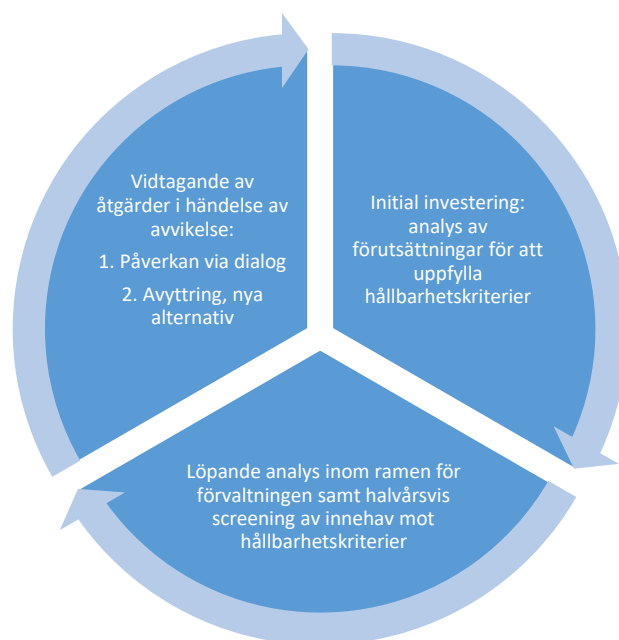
Vidtagande av åtgärder i händelse av avvikelse:

1. Påverkan via dialog

2. Avyttring, nya alternativ

Initial investering: analys av förutsättningar för att uppfylla hållbarhetskriterier

Löpande analys inom ramen för förvaltningen samt halvårsvis screening av innehav mot hållbarhetskriterier